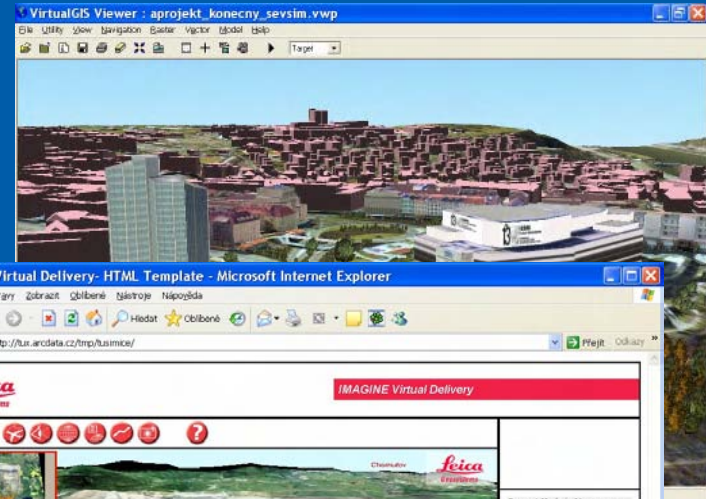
VirtualGIS Viewer : aprojekt_konecny_sevsim.vwp
File Utility View Navigation Raster Vector Model Help
Target

Virtual Delivery- HTML Template - Microsoft Internet Explorer
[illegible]vy Zobrazit Oblíbené Nástroje Nápověda
Hledat Oblíbené
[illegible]tp://tux.arcdata.cz/tmp/tusimice/
Přejít Odkazy
IMAGINE Virtual Delivery
Chomutov
Leica